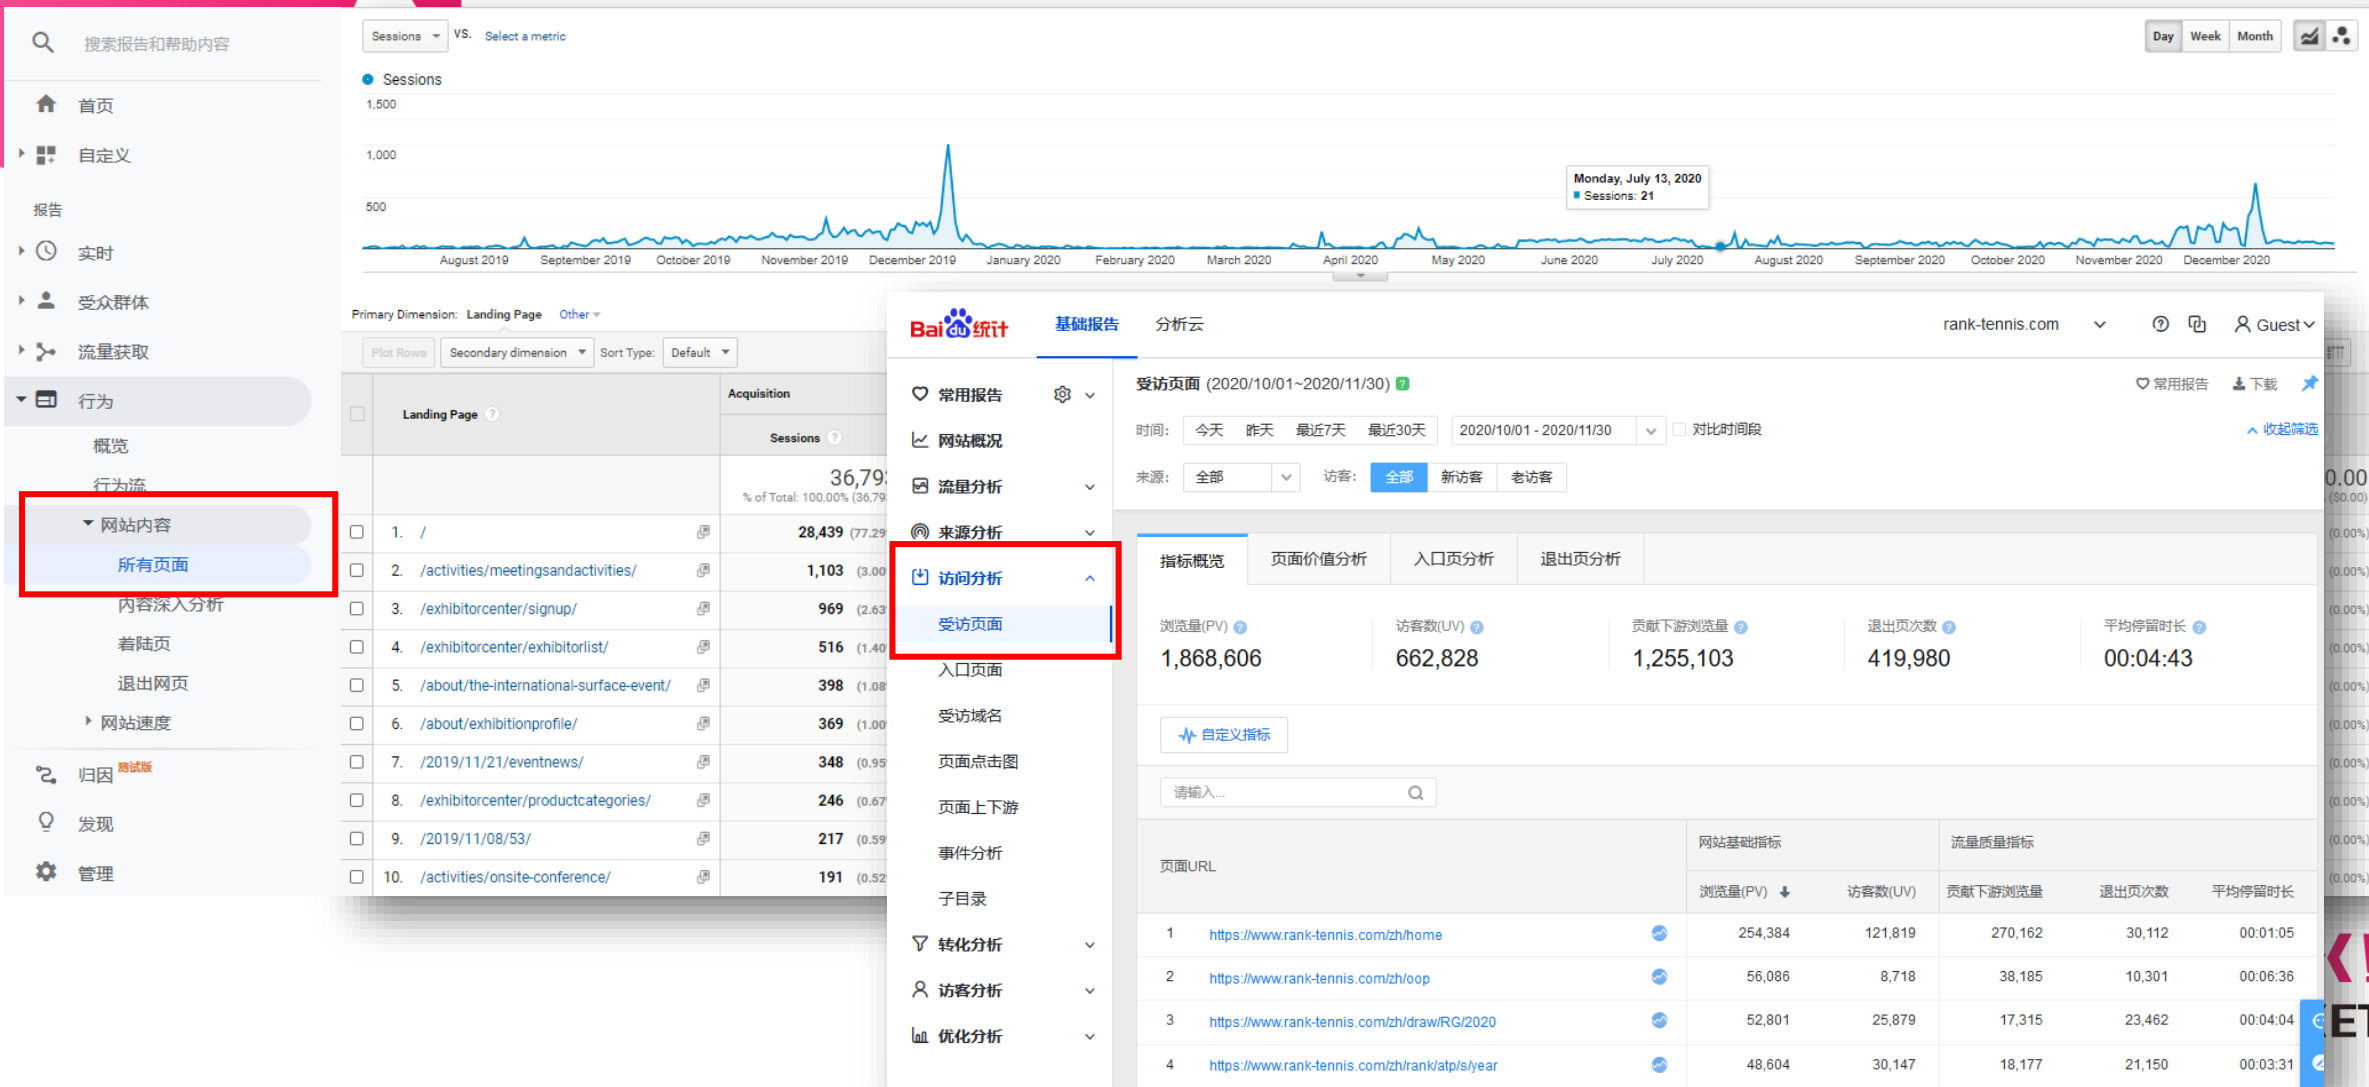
搜索报告和帮助内容

首页
自定义
报告
实时
受众群体
流量获取
行为
概览
行为流
网站内容
所有页面
内容深入分析
着陆页
退出网页
网站速度
归因 测试版
发现
管理

Sessions vs. Select a metric
Day Week Month
Sessions
1,500
1,000
500
Monday, July 13, 2020
Sessions: 21
August 2019 September 2019 October 2019 November 2019 December 2019 January 2020 February 2020 March 2020 April 2020 May 2020 June 2020 July 2020 August 2020 September 2020 October 2020 November 2020 December 2020

Primary Dimension: Landing Page Other
Plot Rows Secondary dimension Sort Type: Default

| | Landing Page | Acquisition Sessions |
|---|---|---|
| | | 36,79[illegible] % of Total: 100.00% (36,79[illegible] |
| 1. | / | 28,439 (77.29 |
| 2. | /activities/meetingsandactivities/ | 1,103 (3.00 |
| 3. | /exhibitorcenter/signup/ | 969 (2.63 |
| 4. | /exhibitorcenter/exhibitorlist/ | 516 (1.40 |
| 5. | /about/the-international-surface-event/ | 398 (1.08 |
| 6. | /about/exhibitionprofile/ | 369 (1.00 |
| 7. | /2019/11/21/eventnews/ | 348 (0.95 |
| 8. | /exhibitorcenter/productcategories/ | 246 (0.67 |
| 9. | /2019/11/08/53/ | 217 (0.59 |
| 10. | /activities/onsite-conference/ | 191 (0.52 |

Bai du 统计 基础报告 分析云 rank-tennis.com Guest

常用报告
网站概况
流量分析
来源分析
访问分析
受访页面
入口页面
受访域名
页面点击图
页面上下游
事件分析
子目录
转化分析
访客分析
优化分析

受访页面 (2020/10/01~2020/11/30)
常用报告 下载
时间: 今天 昨天 最近7天 最近30天 2020/10/01 - 2020/11/30 对比时间段 收起筛选
来源: 全部 访客: 全部 新访客 老访客

指标概览 页面价值分析 入口页分析 退出页分析

浏览量(PV) 1,868,606
访客数(UV) 662,828
贡献下游浏览量 1,255,103
退出页次数 419,980
平均停留时长 00:04:43

自定义指标
请输入...

| | 页面URL | 网站基础指标 浏览量(PV) | 访客数(UV) | 流量质量指标 贡献下游浏览量 | 退出页次数 | 平均停留时长 |
|---|---|---|---|---|---|---|
| 1 | https://www.rank-tennis.com/zh/home | 254,384 | 121,819 | 270,162 | 30,112 | 00:01:05 |
| 2 | https://www.rank-tennis.com/zh/oop | 56,086 | 8,718 | 38,185 | 10,301 | 00:06:36 |
| 3 | https://www.rank-tennis.com/zh/draw/RG/2020 | 52,801 | 25,879 | 17,315 | 23,462 | 00:04:04 |
| 4 | https://www.rank-tennis.com/zh/rank/atp/s/year | 48,604 | 30,147 | 18,177 | 21,150 | 00:03:31 |